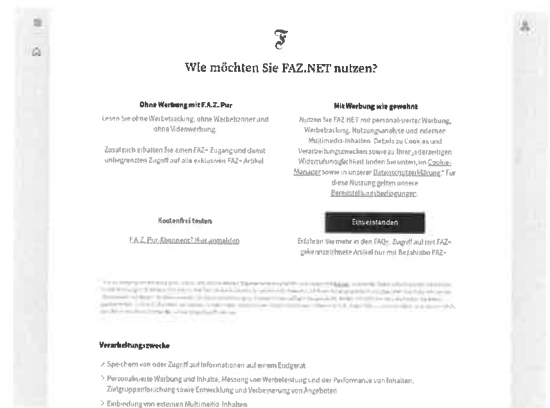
𝔉

Wie möchten Sie FAZ.NET nutzen?

Ohne Werbung mit F.A.Z. Pur

Lesen Sie ohne Werbetracking, ohne Werbebanner und ohne Videowerbung.

Zusätzlich erhalten Sie einen FAZ+ Zugang und damit unbegrenzten Zugriff auf alle exklusiven FAZ+ Artikel

Kostenfrei testen

F.A.Z. Pur-Abonnent? Hier anmelden

Mit Werbung wie gewohnt

Nutzen Sie FAZ.NET mit personalisierter Werbung, Werbetracking, Nutzungsanalyse und externen Multimedia-Inhalten. Details zu Cookies und Verarbeitungszwecken sowie zu Ihrer jederzeitigen Widerrufsmöglichkeit finden Sie unten, im Cookie-Manager sowie in unserer Datenschutzerklärung. Für diese Nutzung gelten unsere Bereitstellungsbedingungen.

Einverstanden

Erfahren Sie mehr in den FAQs. Zugriff auf mit FAZ+ gekennzeichnete Artikel nur mit Bezahlabo FAZ+

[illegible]

Verarbeitungszwecke

Speichern von oder Zugriff auf Informationen auf einem Endgerät

Personalisierte Werbung und Inhalte, Messung von Werbeleistung und der Performance von Inhalten, Zielgruppenforschung sowie Entwicklung und Verbesserung von Angeboten

Einbindung von externen Multimedia-Inhalten